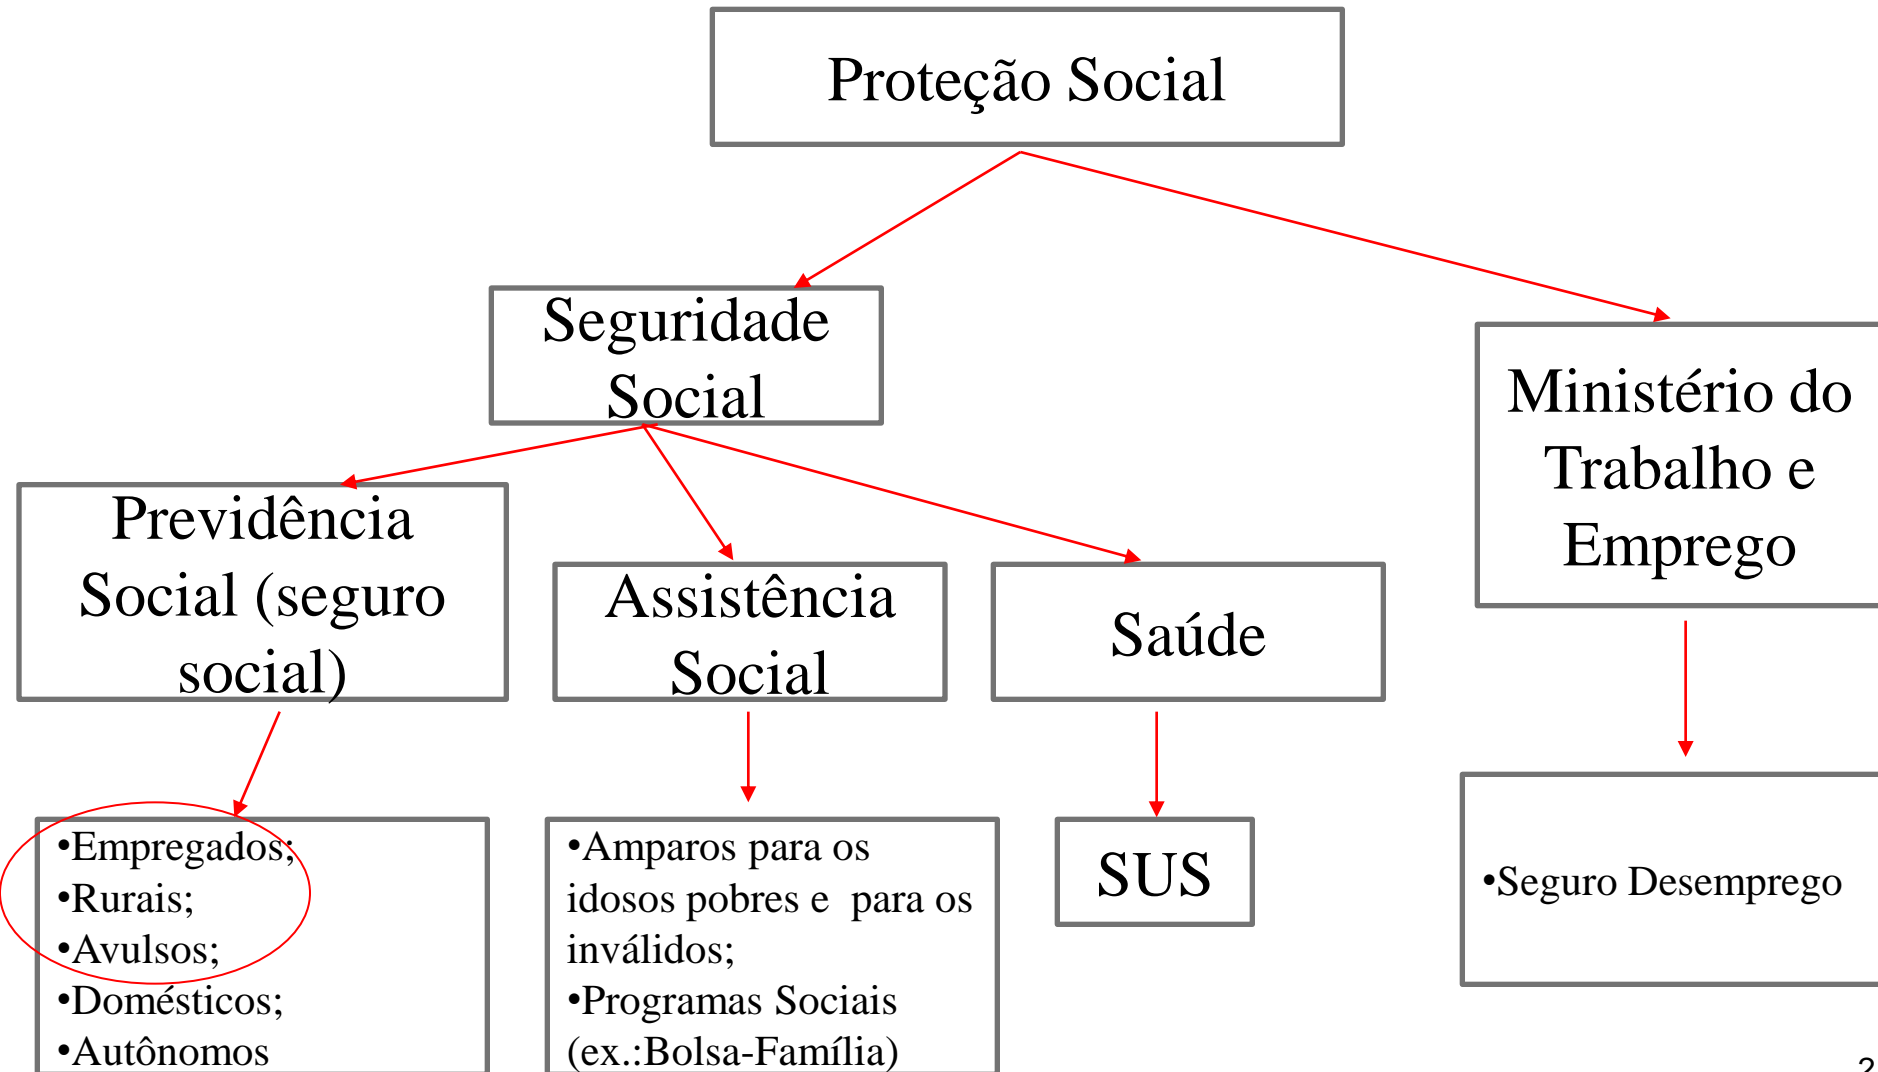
Proteção Social

Seguridade Social

Ministério do Trabalho e Emprego

Previdência Social (seguro social)

Assistência Social

Saúde

•Empregados;
•Rurais;
•Avulsos;
•Domésticos;
•Autônomos

•Amparos para os idosos pobres e para os inválidos;
•Programas Sociais (ex.:Bolsa-Família)

SUS

•Seguro Desemprego

2